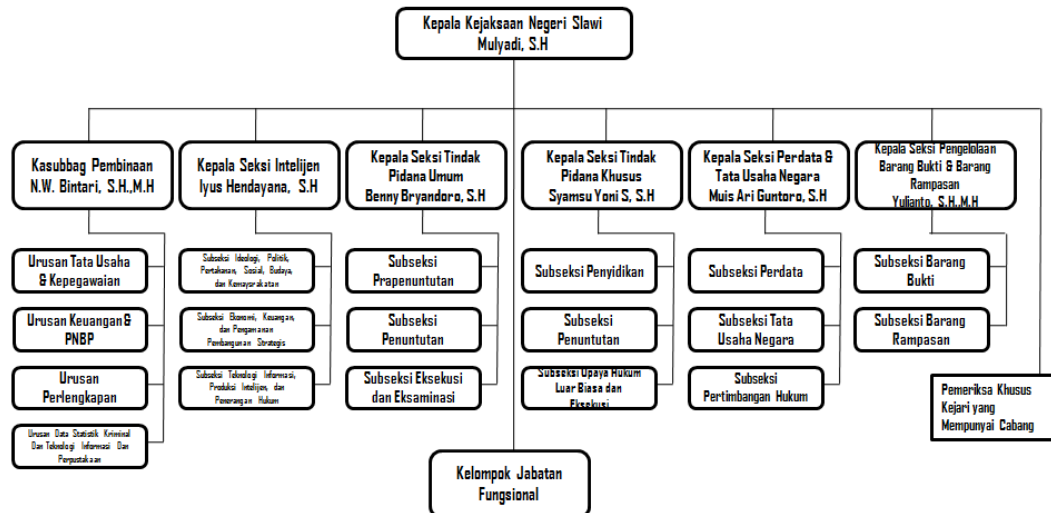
Kepala Kejaksaan Negeri Slawi
Mulyadi, S.H

Kasubbag Pembinaan
N.W. Bintari, S.H.,M.H

Urusan Tata Usaha & Kepegawaian

Urusan Keuangan & PNBP

Urusan Perlengkapan

Urusan Data Statistik Kriminal Dan Teknologi Informasi Dan Perpustakaan

Kepala Seksi Intelijen
Iyus Hendayana, S.H

Subseksi Ideologi, Politik, Pertahanan, Sosial, Budaya, dan Kemasyarakatan

Subseksi Ekonomi, Keuangan, dan Pengamanan Pembangunan Strategis

Subseksi Teknologi Informasi, Produksi Intelijen, dan Penerangan Hukum

Kepala Seksi Tindak Pidana Umum
Benny Bryandoro, S.H

Subseksi Prapenuntutan

Subseksi Penuntutan

Subseksi Eksekusi dan Eksaminasi

Kepala Seksi Tindak Pidana Khusus
Syamsu Yoni S, S.H

Subseksi Penyidikan

Subseksi Penuntutan

Subseksi Upaya Hukum Luar Biasa dan Eksekusi

Kepala Seksi Perdata & Tata Usaha Negara
Muis Ari Guntoro, S.H

Subseksi Perdata

Subseksi Tata Usaha Negara

Subseksi Pertimbangan Hukum

Kepala Seksi Pengelolaan Barang Bukti & Barang Rampasan
Yulianto, S.H.,M.H

Subseksi Barang Bukti

Subseksi Barang Rampasan

Pemeriksa Khusus Kejari yang Mempunyai Cabang

Kelompok Jabatan Fungsional